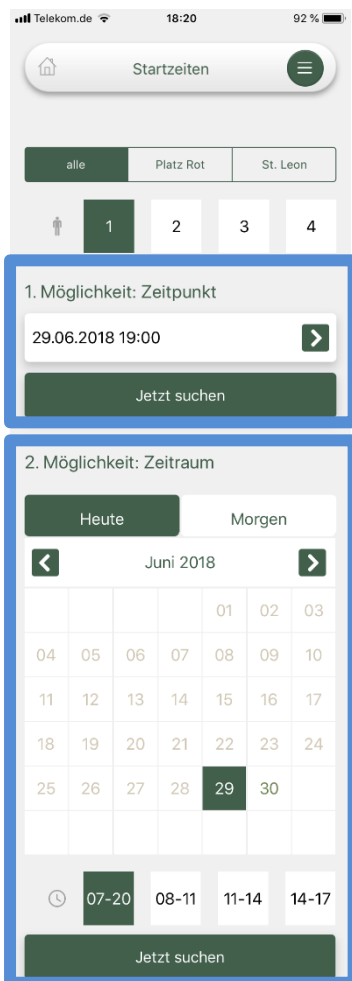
Telekom.de 18:20 92 %

Startzeiten

alle | Platz Rot | St. Leon

1 2 3 4

1. Möglichkeit: Zeitpunkt

29.06.2018 19:00

Jetzt suchen

2. Möglichkeit: Zeitraum

Heute | Morgen

Juni 2018

| | | | | | | |
|---|---|---|---|---|---|---|
| | | | | 01 | 02 | 03 |
| 04 | 05 | 06 | 07 | 08 | 09 | 10 |
| 11 | 12 | 13 | 14 | 15 | 16 | 17 |
| 18 | 19 | 20 | 21 | 22 | 23 | 24 |
| 25 | 26 | 27 | 28 | 29 | 30 | |

07-20 08-11 11-14 14-17

Jetzt suchen